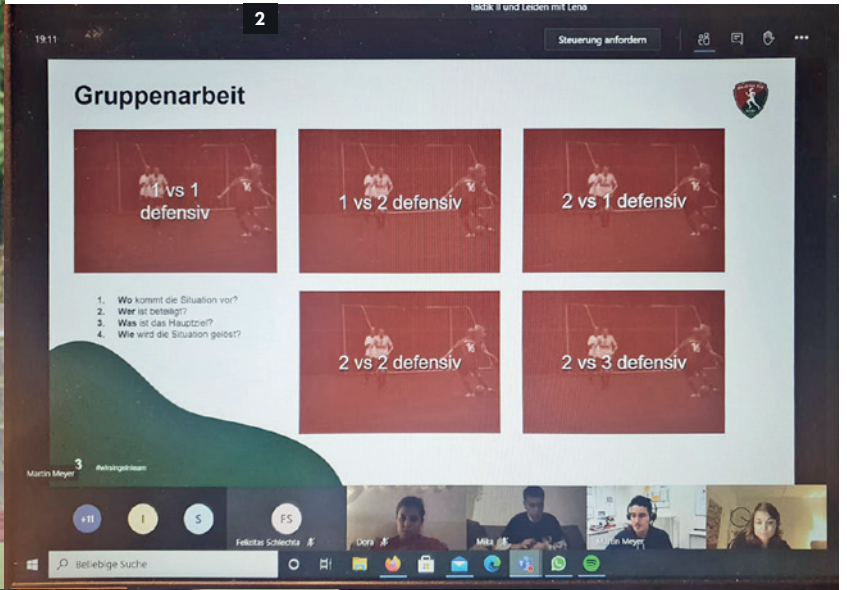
2

Taktik II und Leiden mit Lena

19:11

Steuerung anfordern

Gruppenarbeit

1 vs 1 defensiv

1 vs 2 defensiv

2 vs 1 defensiv

1. Wo kommt die Situation vor?
2. Wer ist beteiligt?
3. Was ist das Hauptziel?
4. Wie wird die Situation gelöst?

2 vs 2 defensiv

2 vs 3 defensiv

Martin Meyer

3

#winsingeinsam

+11

I

S

FS

Felicitas Schlechta

Dora

Mila

Martin Meyer

Beliebige Suche